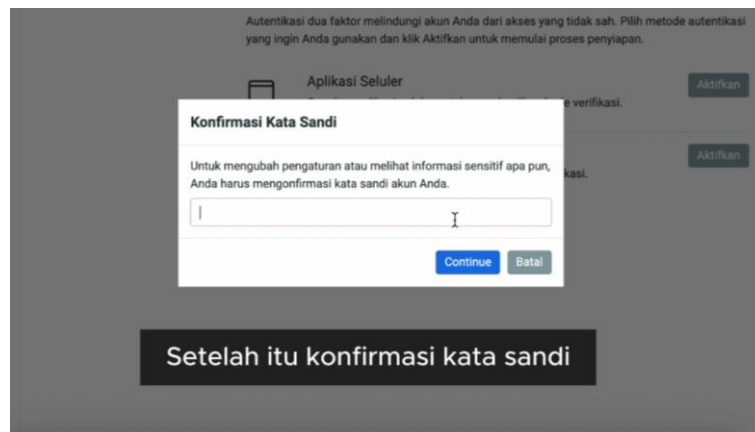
Autentikasi dua faktor melindungi akun Anda dari akses yang tidak sah. Pilih metode autentikasi yang ingin Anda gunakan dan klik Aktifkan untuk memulai proses penyiapan.

Aplikasi Seluler

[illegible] verifikasi.

Aktifkan

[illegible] kasi.

Aktifkan

Konfirmasi Kata Sandi

Untuk mengubah pengaturan atau melihat informasi sensitif apa pun, Anda harus mengonfirmasi kata sandi akun Anda.

Continue

Batal

Setelah itu konfirmasi kata sandi